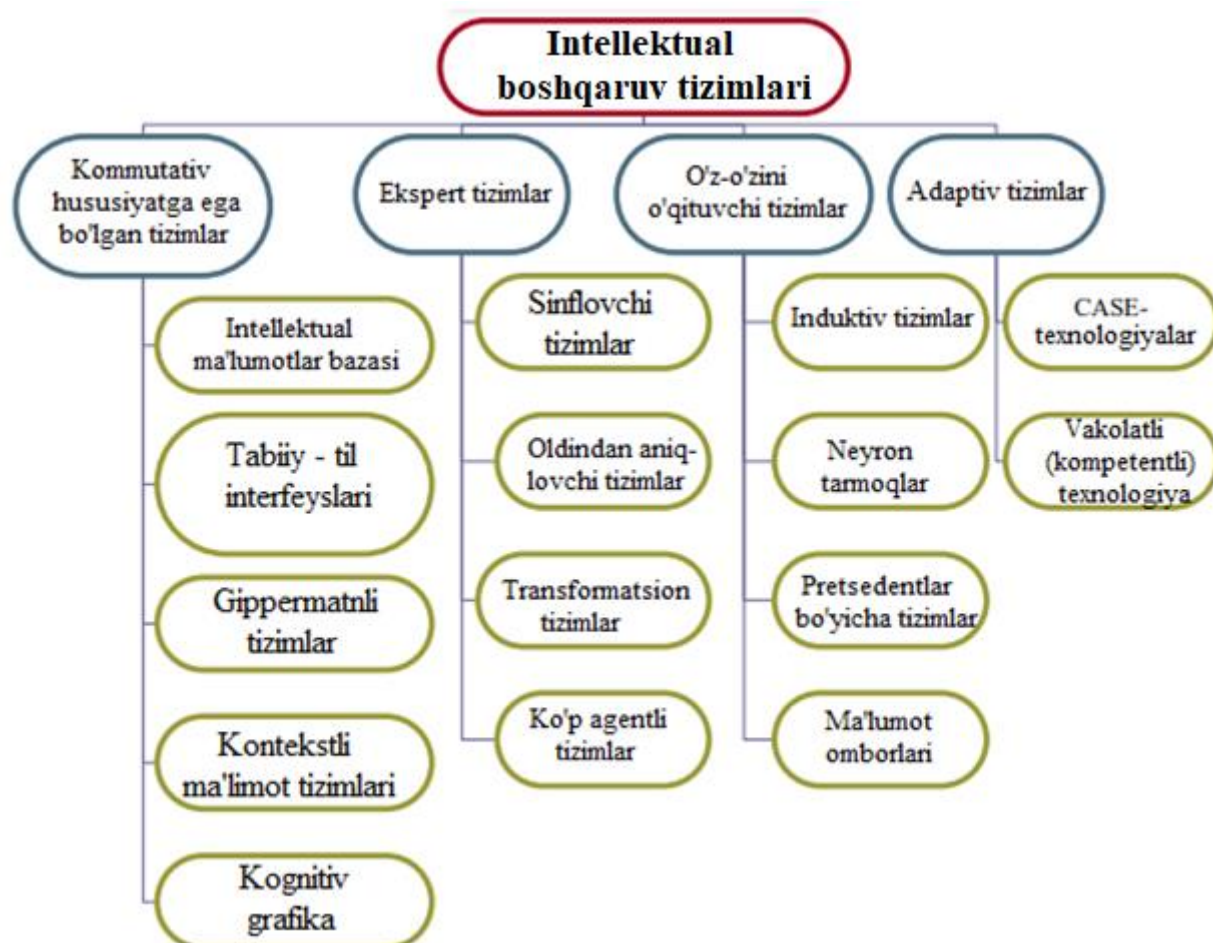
Intellektual boshqaruv tizimlari

Kommutativ hususiyatga ega bo'lgan tizimlar

Ekspert tizimlar

O'z-o'zini o'qituvchi tizimlar

Adaptiv tizimlar

Intellektual ma'lumotlar bazasi

Tabiiy - til interfeyslari

Gippermatnli tizimlar

Kontekstli ma'limot tizimlari

Kognitiv grafika

Sinflovchi tizimlar

Oldindan aniqlovchi tizimlar

Transformatsion tizimlar

Ko'p agentli tizimlar

Induktiv tizimlar

Neyron tarmoqlar

Pretsedentlar bo'yicha tizimlar

Ma'lumot omborlari

CASE-texnologiyalar

Vakolatli (kompetentli) texnologiya